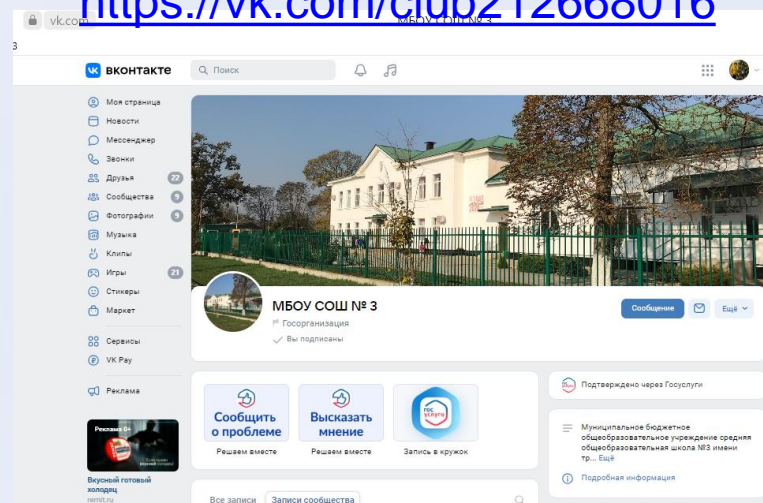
vk.com МБОУ СОШ № 3
https://vk.com/club212668016
3

ВКонтакте
Поиск

Моя страница
Новости
Мессенджер
Звонки
Друзья 22
Сообщества 9
Фотографии 9
Музыка
Клипы
Игры 21
Стикеры
Маркет
Сервисы
VK Pay
Реклама

Реклама 0+
Вкусный готовый холодец
remit.ru

МБОУ СОШ № 3
Госорганизация
Вы подписаны

Сообщение
Ещё

Сообщить о проблеме
Решаем вместе

Высказать мнение
Решаем вместе

гос услуги
Запись в кружок

Подтверждено через Госуслуги

Муниципальное бюджетное общеобразовательное учреждение средняя общеобразовательная школа №3 имени тр... Ещё

Подробная информация

Все записи
Записи сообщества